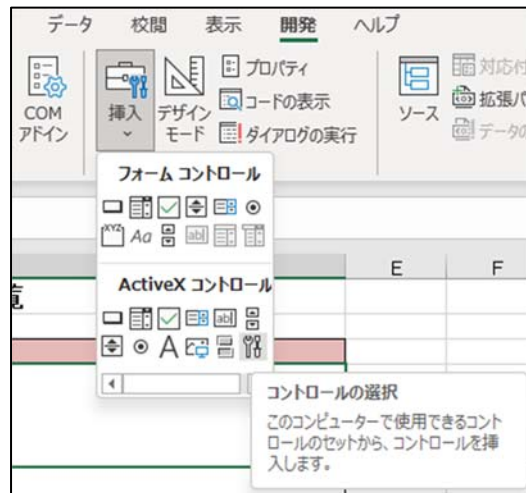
データ 校閲 表示 開発 ヘルプ

COM アドイン

挿入

デザイン モード

プロパティ

コードの表示

ダイアログの実行

ソース

対応付

拡張パ

データの

フォーム コントロール

Aa

ActiveX コントロール

A

E F

覧

コントロールの選択

このコンピューターで使用できるコントロールのセットから、コントロールを挿入します。